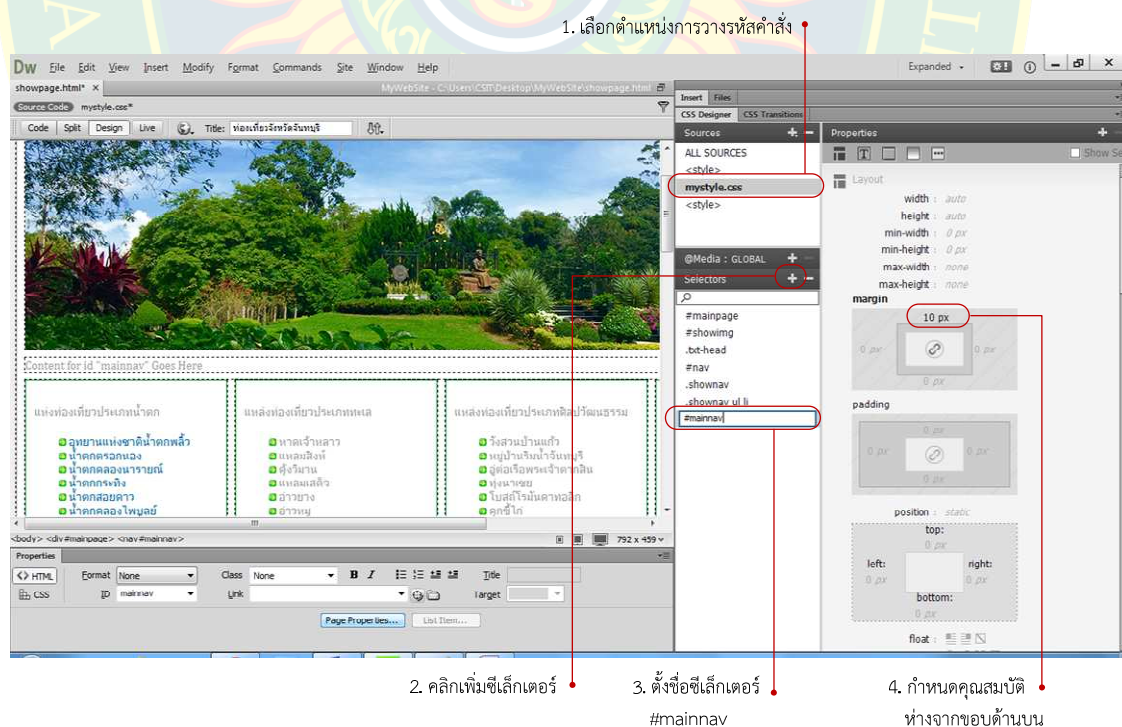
1. เลือกตำแหน่งการวางรหัสคำสั่ง

Dw File Edit View Insert Modify Format Commands Site Window Help

Expanded

showpage.html* × MyWebSite - C:\Users\CSIT\Desktop\MyWebSite\showpage.html

Source Code mystyle.css*

Code Split Design Live Title: ท่องเที่ยวจังหวัดจันทบุรี

Content for id "mainnav" Goes Here

แหล่งท่องเที่ยวประเภทน้ำตก
อุทยานแห่งชาติน้ำตกพลิ้ว
น้ำตกตรอกนอง
น้ำตกคลองนารายณ์
น้ำตกกระทิง
น้ำตกสอยดาว
น้ำตกคลองไพบูลย์

แหล่งท่องเที่ยวประเภททะเล
หาดเจ้าหลาว
แหลมสิงห์
คุ้งวิมาน
แหลมเสด็จ
อ่าวยาง
อ่าวหมู

แหล่งท่องเที่ยวประเภทศิลปวัฒนธรรม
วังสวนบ้านแก้ว
หมู่บ้านริมน้ำจันทบูร
อู่ต่อเรือพระเจ้าตากสิน
ทุ่งนางาม
โบสถ์โรมันคาทอลิก
คุกขี้ไก่

<body> <div#mainpage> <nav#mainnav> 792 x 459

Properties

HTML Format None Class None B I Title
CSS ID mainnav Link Target

Page Properties... List Item...

Insert Files
CSS Designer CSS Transitions

Sources
ALL SOURCES
<style>
mystyle.css
<style>

@Media : GLOBAL

Selectors
#mainpage
#showimg
.txt-head
#nav
.shownav
.shownav ul li
#mainnav

Properties
Show Set
Layout
width : auto
height : auto
min-width : 0 px
min-height : 0 px
max-width : none
max-height : none
margin
10 px
0 px 0 px
0 px
padding
0 px
0 px 0 px
0 px
position : static
top:
0 px
left: right:
0 px 0 px
bottom:
0 px
float :

2. คลิกเพิ่มซีเล็กเตอร์

3. ตั้งชื่อซีเล็กเตอร์
#mainnav

4. กำหนดคุณสมบัติ
ห่างจากขอบด้านบน